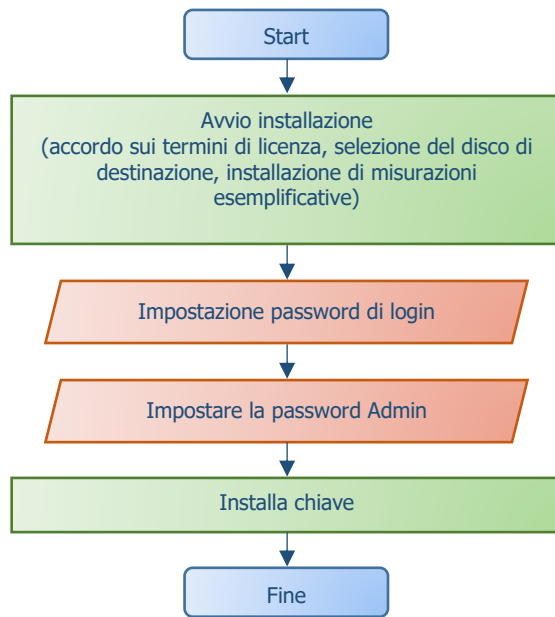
Start

Avvio installazione
(accordo sui termini di licenza, selezione del disco di destinazione, installazione di misurazioni esemplificative)

Impostazione password di login

Impostare la password Admin

Installa chiave

Fine